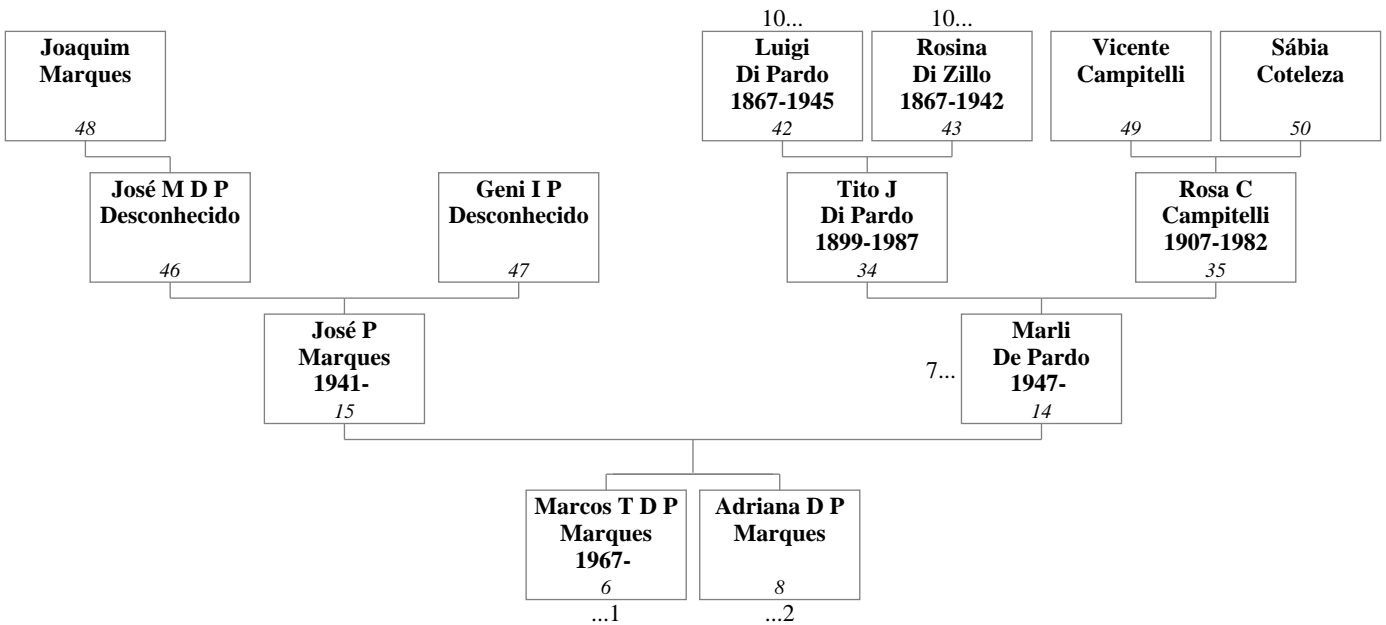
Joaquim Marques
48

10...
Luigi Di Pardo 1867-1945
42

10...
Rosina Di Zillo 1867-1942
43

Vicente Campitelli
49

Sábia Coteleza
50

José M D P Desconhecido
46

Geni I P Desconhecido
47

Tito J Di Pardo 1899-1987
34

Rosa C Campitelli 1907-1982
35

José P Marques 1941-
15

7...
Marli De Pardo 1947-
14

Marcos T D P Marques 1967-
6
...1

Adriana D P Marques
8
...2